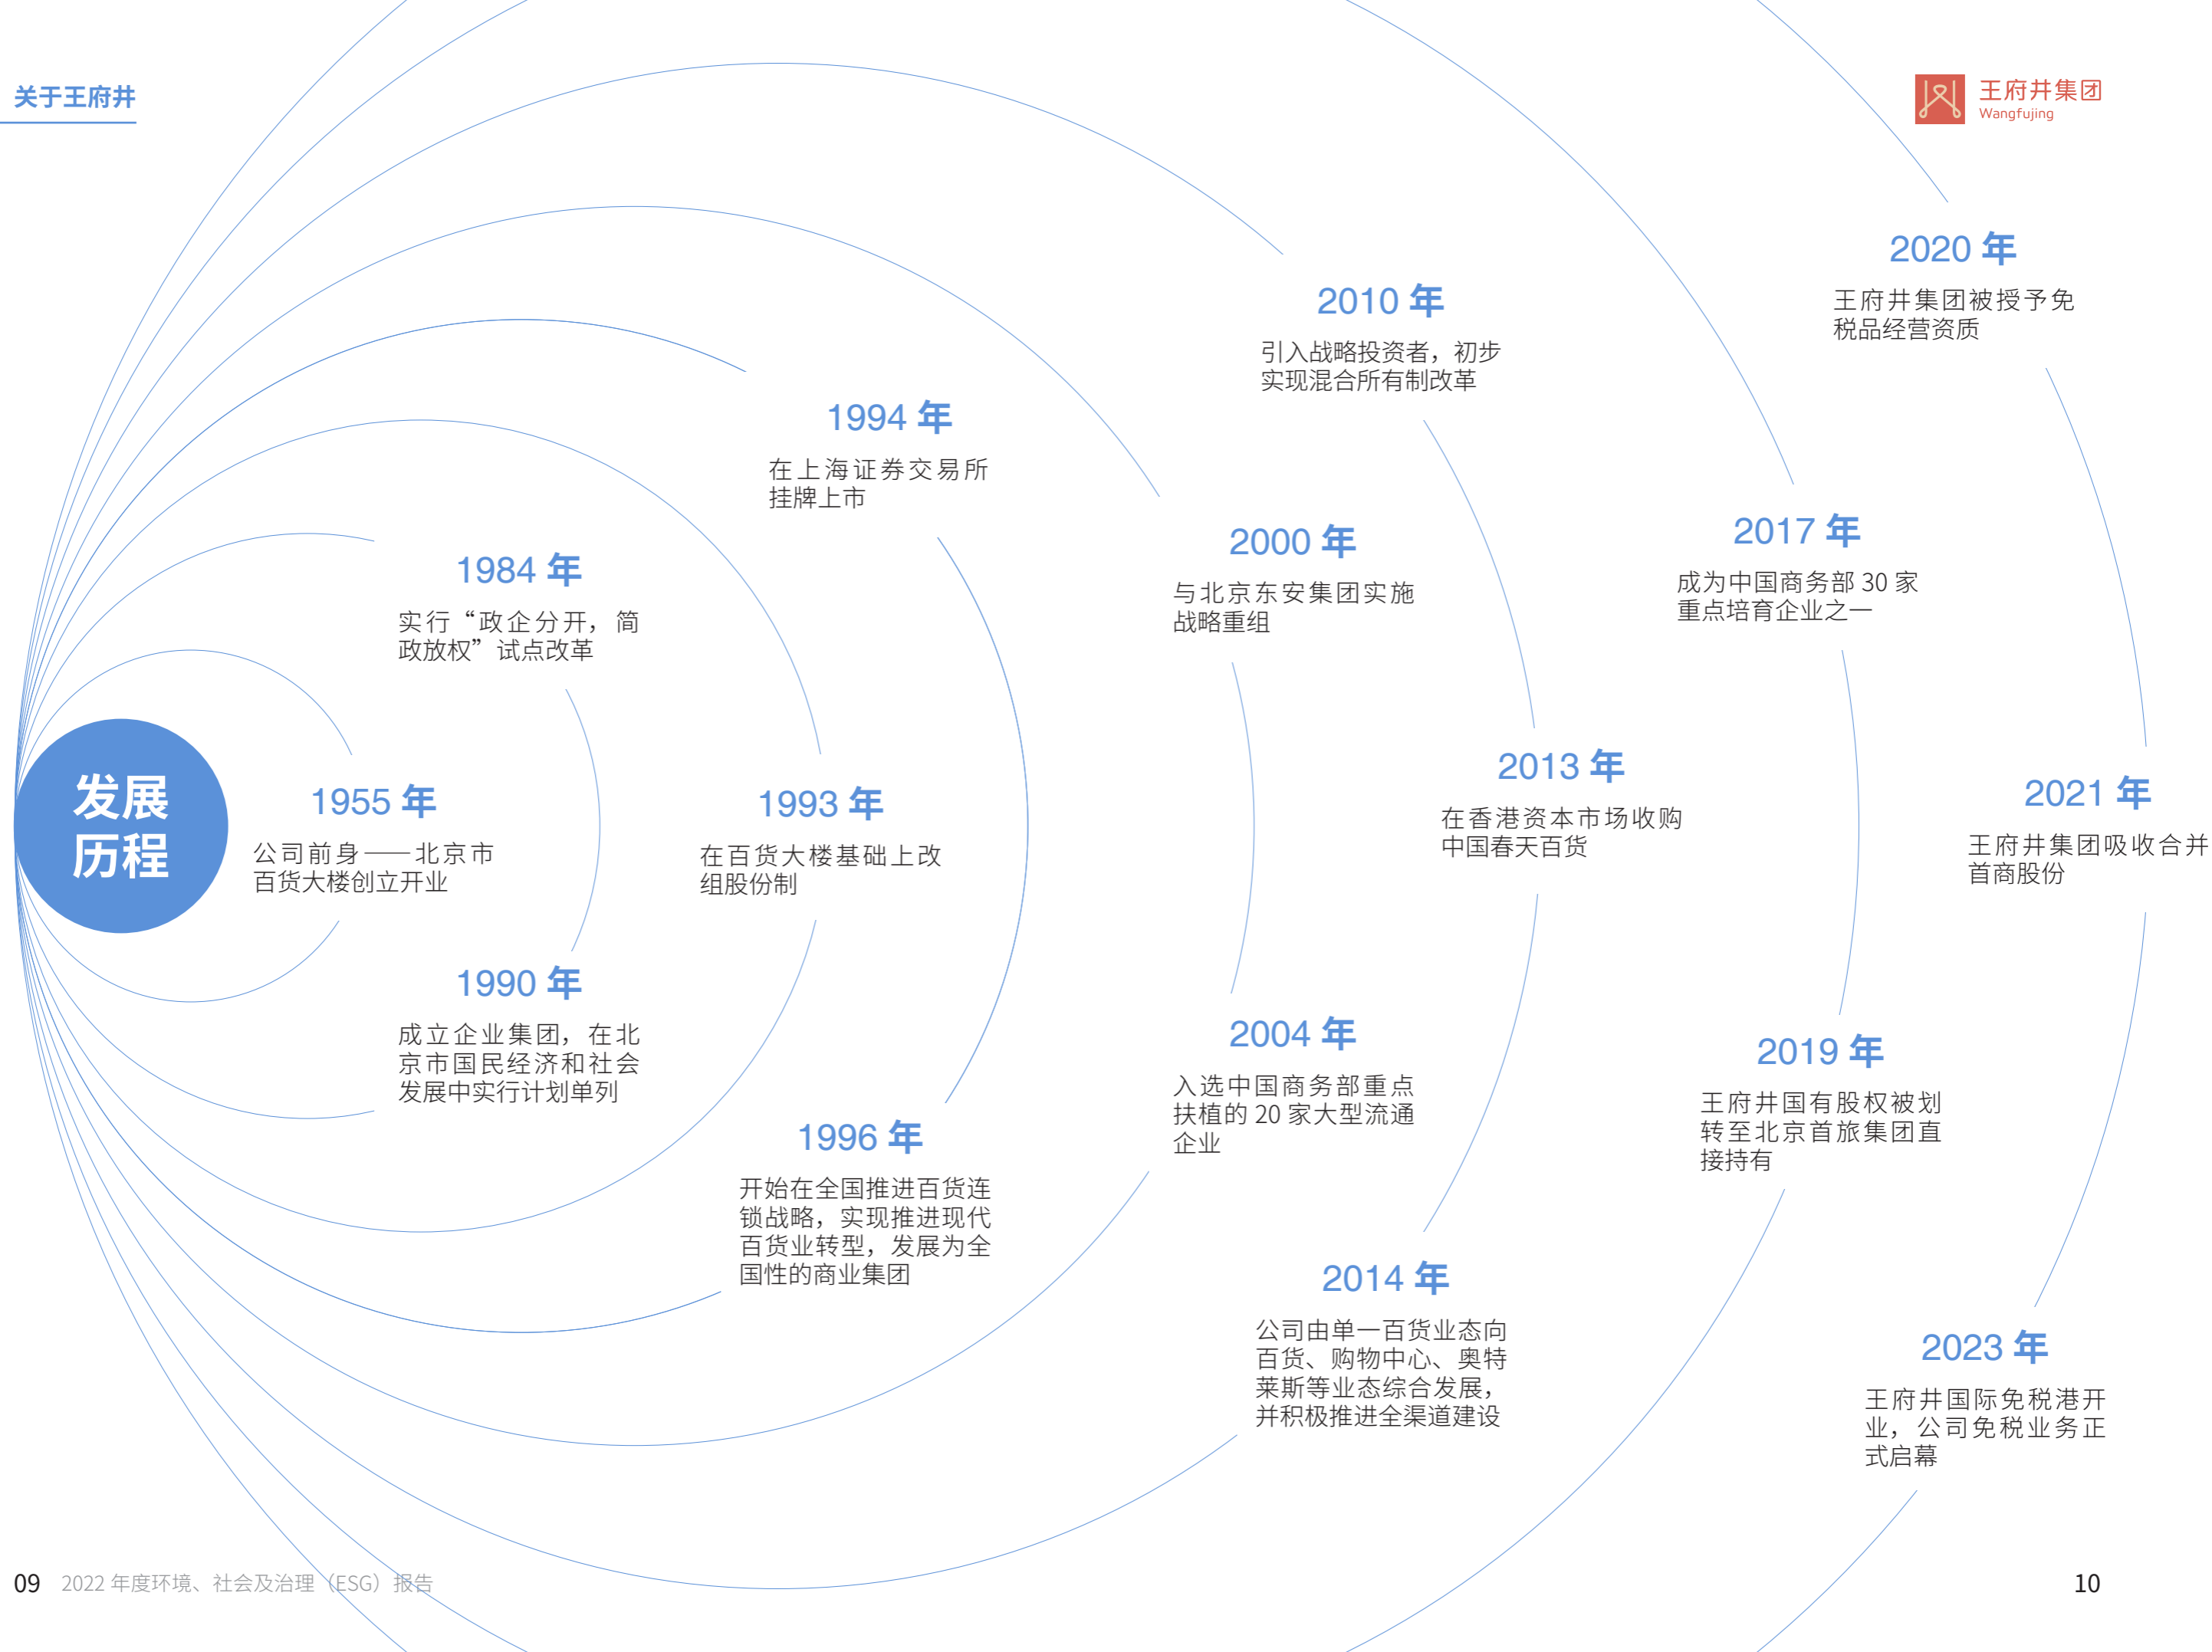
关于王府井

王府井集团
Wangfujing

发展历程

1955 年
公司前身——北京市百货大楼创立开业

1984 年
实行“政企分开，简政放权”试点改革

1990 年
成立企业集团，在北京市国民经济和社会发展中实行计划单列

1993 年
在百货大楼基础上改组股份制

1994 年
在上海证券交易所挂牌上市

1996 年
开始在全国推进百货连锁战略，实现推进现代百货业转型，发展为全国性的商业集团

2000 年
与北京东安集团实施战略重组

2004 年
入选中国商务部重点扶植的 20 家大型流通企业

2010 年
引入战略投资者，初步实现混合所有制改革

2013 年
在香港资本市场收购中国春天百货

2014 年
公司由单一百货业态向百货、购物中心、奥特莱斯等业态综合发展，并积极推进全渠道建设

2017 年
成为中国商务部 30 家重点培育企业之一

2019 年
王府井国有股权被划转至北京首旅集团直接持有

2020 年
王府井集团被授予免税品经营资质

2021 年
王府井集团吸收合并首商股份

2023 年
王府井国际免税港开业，公司免税业务正式启幕

09 2022 年度环境、社会及治理（ESG）报告

10